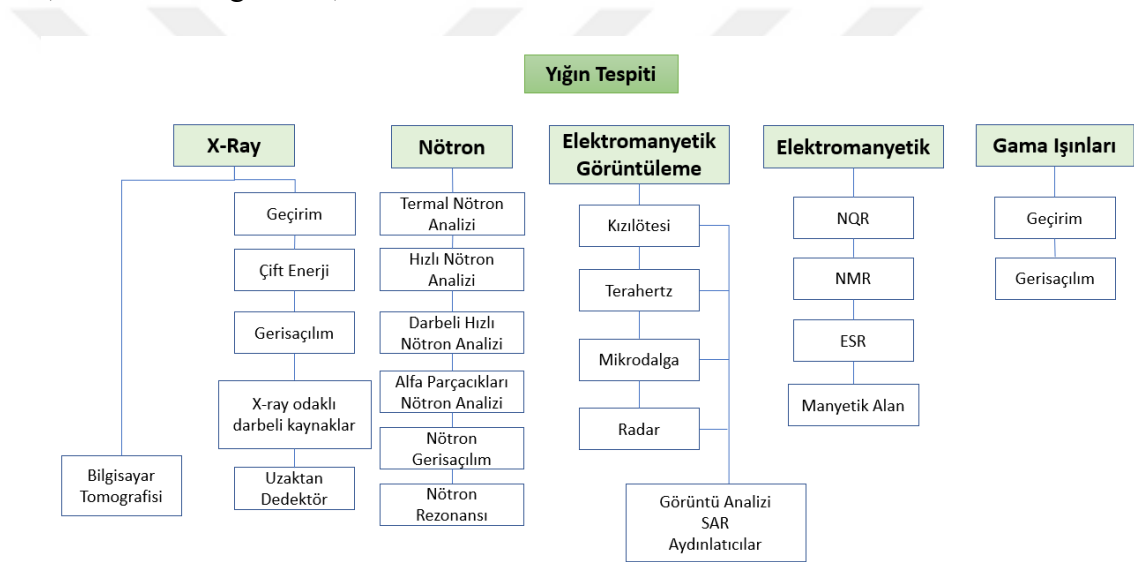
Yığın Tespiti

X-Ray

Geçirim

Çift Enerji

Gerisaçılım

X-ray odaklı darbeli kaynaklar

Uzaktan Dedektör

Bilgisayar Tomografisi

Nötron

Termal Nötron Analizi

Hızlı Nötron Analizi

Darbeli Hızlı Nötron Analizi

Alfa Parçacıkları Nötron Analizi

Nötron Gerisaçılım

Nötron Rezonansı

Elektromanyetik Görüntüleme

Kızılötesi

Terahertz

Mikrodalga

Radar

Görüntü Analizi
SAR
Aydınlatıcılar

Elektromanyetik

NQR

NMR

ESR

Manyetik Alan

Gama Işınları

Geçirim

Gerisaçılım